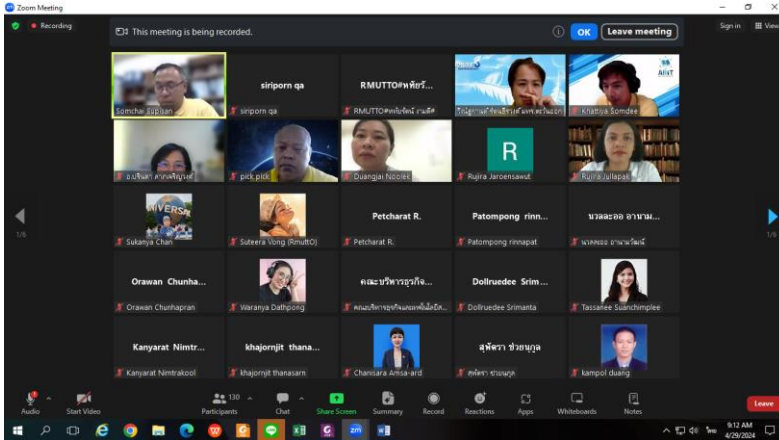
Zoom Meeting

Recording

This meeting is being recorded.

OK

Leave meeting

Sign in

View

Somchai Sirpisan

siriporn qa

siriporn qa

RMUTTO#หทัยรั...

RMUTTO#หทัยรัตน์ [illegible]

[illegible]

Khattiya Somdee

อ.ปริมตา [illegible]

pick pick

Ouangjai Noolek

R

Rujira Jaroensawat

Rujira Jullapak

Sukanya Chan

Suteera Vong (RmuttO)

Petcharat R.

Petcharat R.

Patompong rinn...

Patompong rinnapat

นวลละออ อาหาม...

นวลละออ อาหามวัฒน์

Orawan Chunha...

Orawan Chunhapran

Waranya Dathpong

คณะบริหารธุรกิจ...

คณะบริหารธุรกิจและเทคโนโลยีสา...

Dollruedee Srim...

Dollruedee Srimanta

Tassanee Suanchimplee

Kanyarat Nimtr...

Kanyarat Nimtrakool

khajornjit thana...

khajornjit thanasarn

Chanisara Amsa-ard

สุพัตรา ช่วยนุกูล

สุพัตรา ช่วยนุกูล

kampol duang

1/6

1/6

Audio

Start Video

130

Participants

Chat

Share Screen

Summary

Record

Reactions

Apps

Whiteboards

Notes

Leave

9:12 AM
4/29/2024